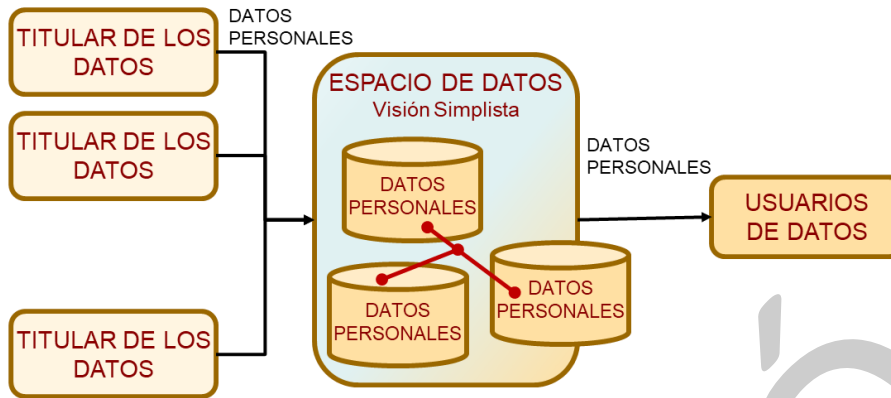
TITULAR DE LOS DATOS

DATOS PERSONALES

TITULAR DE LOS DATOS

TITULAR DE LOS DATOS

ESPACIO DE DATOS
Visión Simplista

DATOS PERSONALES

DATOS PERSONALES

DATOS PERSONALES

DATOS PERSONALES

USUARIOS DE DATOS